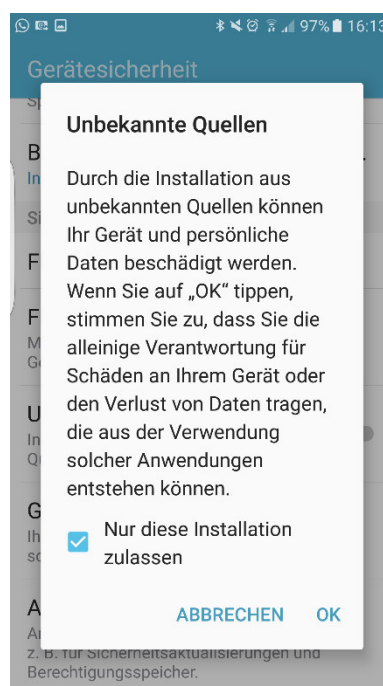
97% 16:13

Gerätesicherheit

Unbekannte Quellen

Durch die Installation aus unbekannten Quellen können Ihr Gerät und persönliche Daten beschädigt werden. Wenn Sie auf „OK" tippen, stimmen Sie zu, dass Sie die alleinige Verantwortung für Schäden an Ihrem Gerät oder den Verlust von Daten tragen, die aus der Verwendung solcher Anwendungen entstehen können.

Nur diese Installation zulassen

ABBRECHEN OK

z. B. für Sicherheitsaktualisierungen und Berechtigungsspeicher.